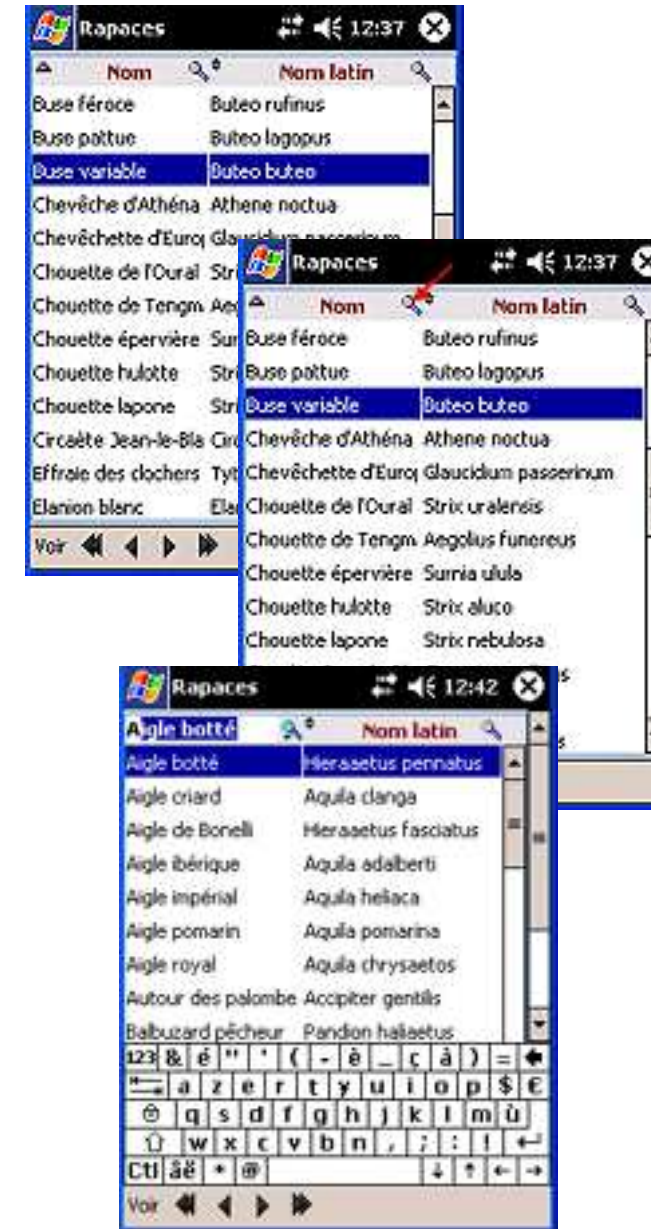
Rapaces 12:37

| Nom | Nom latin |
|---|---|
| Buse féroce | Buteo rufinus |
| Buse pattue | Buteo lagopus |
| Buse variable | Buteo buteo |
| Chevêche d'Athéna | Athene noctua |
| Chevêchette d'Euro | Gla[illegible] |
| Chouette de l'Oural | Str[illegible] |
| Chouette de Tengm | Ae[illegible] |
| Chouette épervière | Sur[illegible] |
| Chouette hulotte | Str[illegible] |
| Chouette lapone | Str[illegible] |
| Circaète Jean-le-Bla | Cir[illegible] |
| Effraie des clochers | Tyt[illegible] |
| Elanion blanc | Ela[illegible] |

Voir

Rapaces 12:37

| Nom | Nom latin |
|---|---|
| Buse féroce | Buteo rufinus |
| Buse pattue | Buteo lagopus |
| Buse variable | Buteo buteo |
| Chevêche d'Athéna | Athene noctua |
| Chevêchette d'Euro | Glaucidium passerinum |
| Chouette de l'Oural | Strix uralensis |
| Chouette de Tengm | Aegolius funereus |
| Chouette épervière | Surnia ulula |
| Chouette hulotte | Strix aluco |
| Chouette lapone | Strix nebulosa |

Rapaces 12:42

Aigle botté Nom latin

| | |
|---|---|
| Aigle botté | Hieraaetus pennatus |
| Aigle criard | Aquila clanga |
| Aigle de Bonelli | Hieraaetus fasciatus |
| Aigle ibérique | Aquila adalberti |
| Aigle impérial | Aquila heliaca |
| Aigle pomarin | Aquila pomarina |
| Aigle royal | Aquila chrysaetos |
| Autour des palombe | Accipiter gentilis |
| Balbuzard pêcheur | Pandion haliaetus |

123 & é " ' ( - è _ ç à ) =
a z e r t y u i o p $ €
q s d f g h j k l m ù
w x c v b n , ; : !
Ctl áü * @

Voir